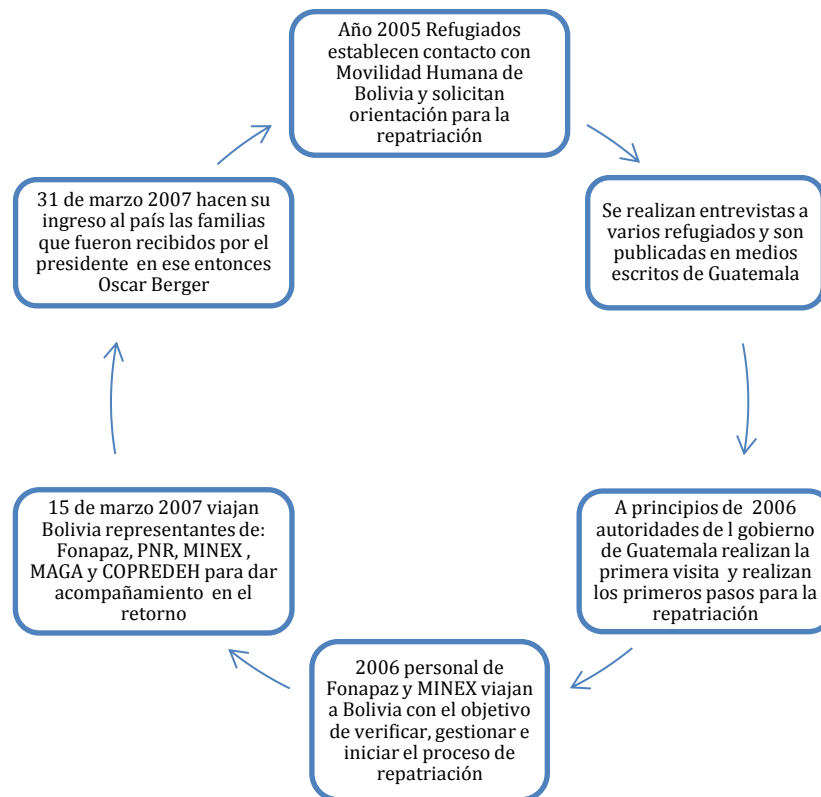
Año 2005 Refugiados establecen contacto con Movilidad Humana de Bolivia y solicitan orientación para la repatriación

Se realizan entrevistas a varios refugiados y son publicadas en medios escritos de Guatemala

A principios de 2006 autoridades de l gobierno de Guatemala realizan la primera visita y realizan los primeros pasos para la repatriación

2006 personal de Fonapaz y MINEX viajan a Bolivia con el objetivo de verificar, gestionar e iniciar el proceso de repatriación

15 de marzo 2007 viajan Bolivia representantes de: Fonapaz, PNR, MINEX , MAGA y COPREDEH para dar acompañamiento en el retorno

31 de marzo 2007 hacen su ingreso al país las familias que fueron recibidos por el presidente en ese entonces Oscar Berger